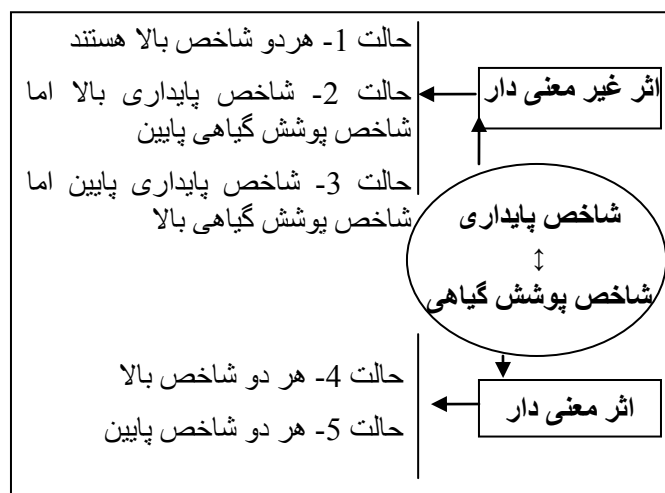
اثر غیر معنی دار

حالت 1- هردو شاخص بالا هستند

حالت 2- شاخص پایداری بالا اما شاخص پوشش گیاهی پایین

حالت 3- شاخص پایداری پایین اما شاخص پوشش گیاهی بالا

شاخص پایداری
↕
شاخص پوشش گیاهی

اثر معنی دار

حالت 4- هر دو شاخص بالا

حالت 5- هر دو شاخص پایین